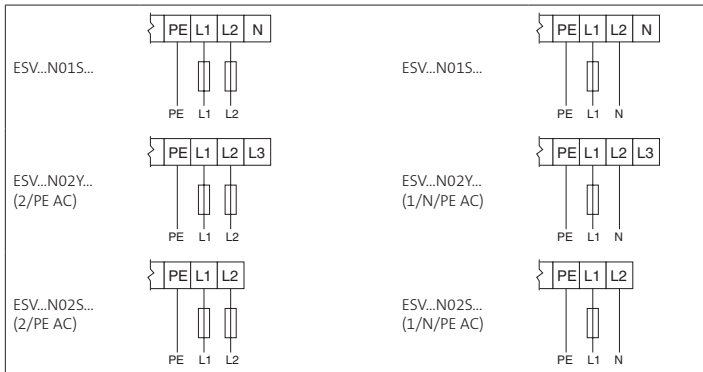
ESV...N01S...

PE L1 L2 N

PE L1 L2

ESV...N01S...

PE L1 L2 N

PE L1 N

ESV...N02Y...
(2/PE AC)

PE L1 L2 L3

PE L1 L2

ESV...N02Y...
(1/N/PE AC)

PE L1 L2 L3

PE L1 N

ESV...N02S...
(2/PE AC)

PE L1 L2

PE L1 L2

ESV...N02S...
(1/N/PE AC)

PE L1 L2

PE L1 N